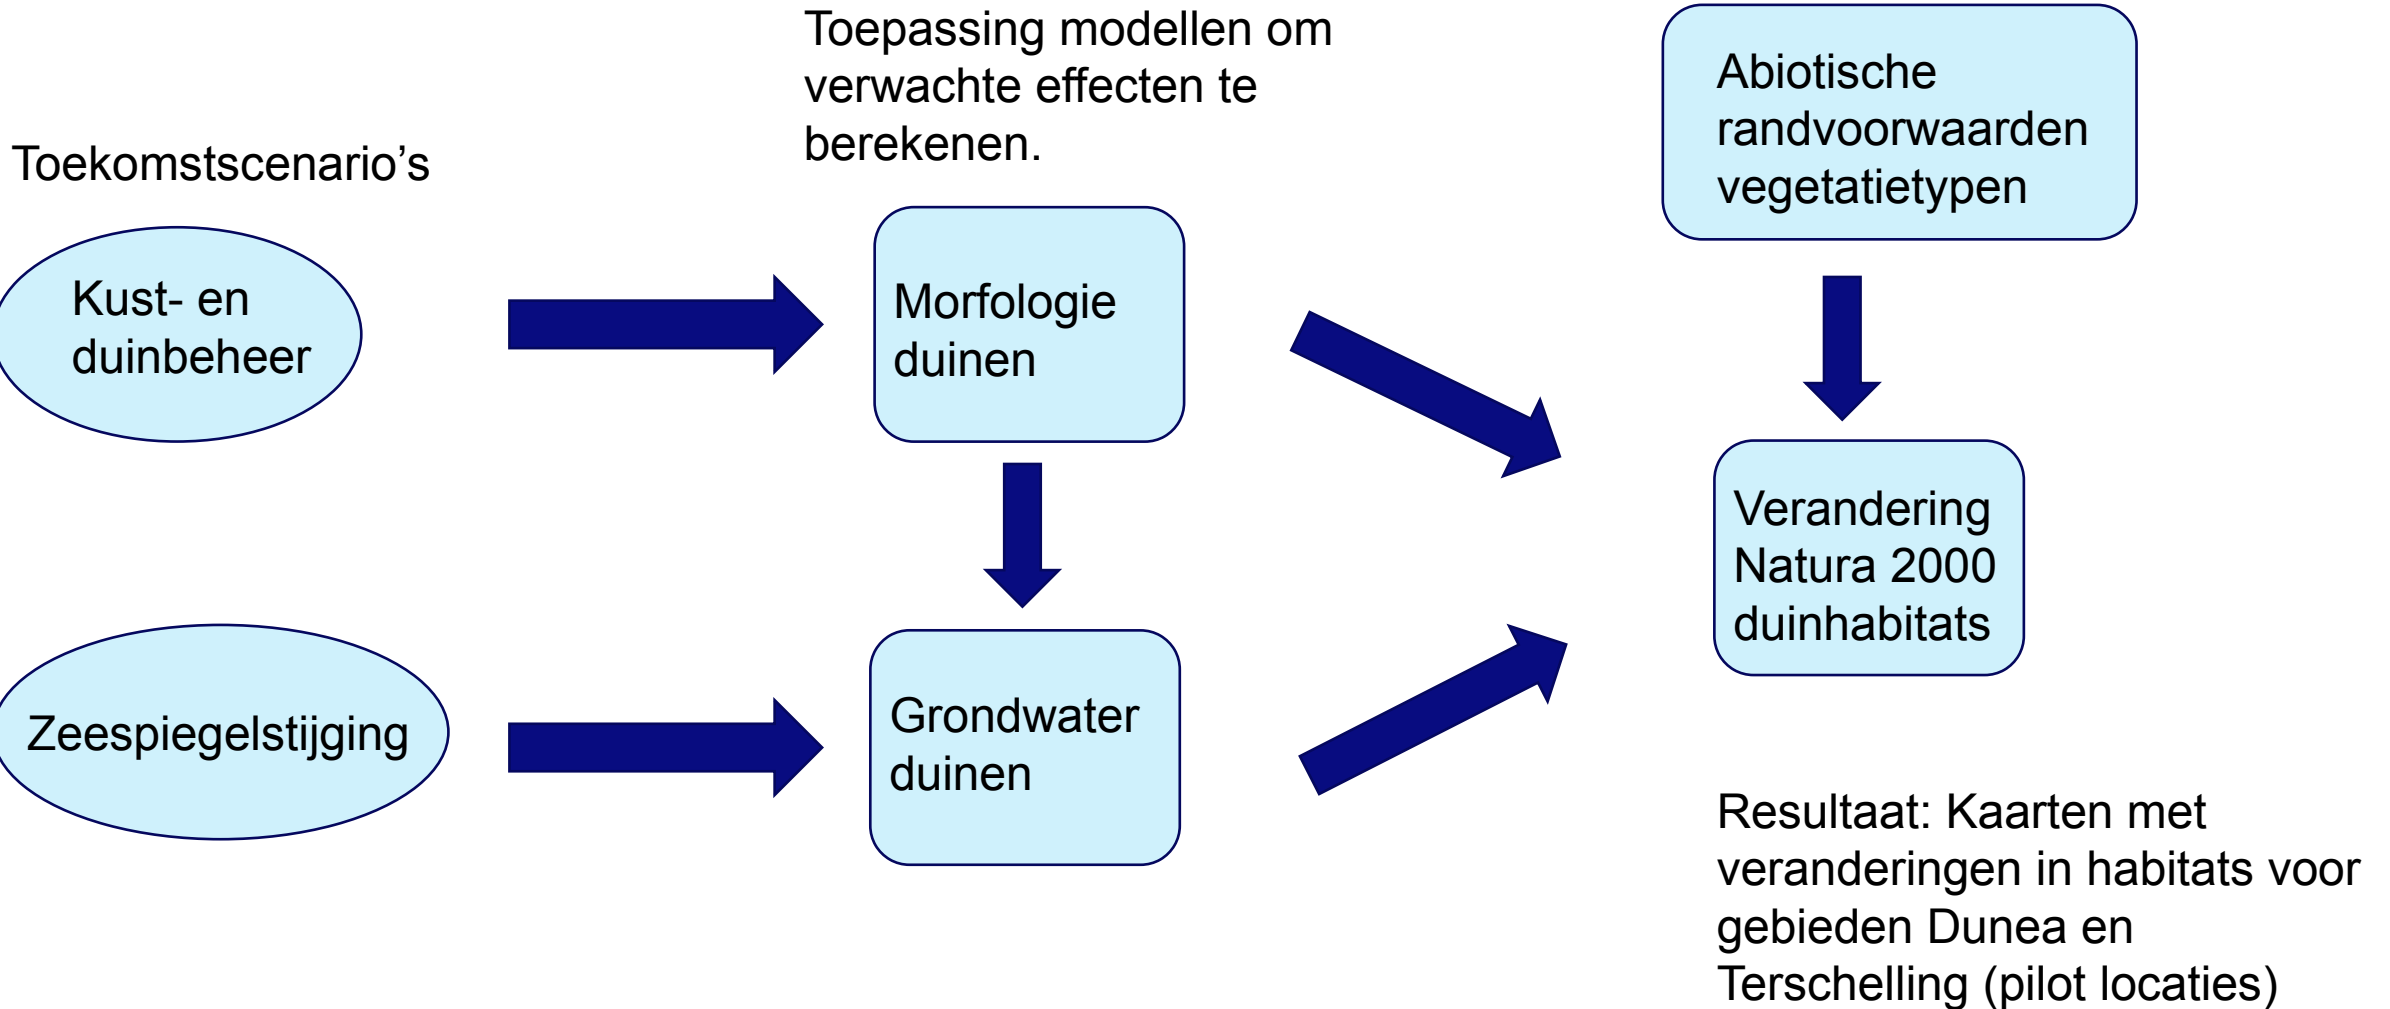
Toekomstscenario’s

Kust- en duinbeheer

Zeespiegelstijging

Toepassing modellen om verwachte effecten te berekenen.

Morfologie duinen

Grondwater duinen

Abiotische randvoorwaarden vegetatietypen

Verandering Natura 2000 duinhabitats

Resultaat: Kaarten met veranderingen in habitats voor gebieden Dunea en Terschelling (pilot locaties)